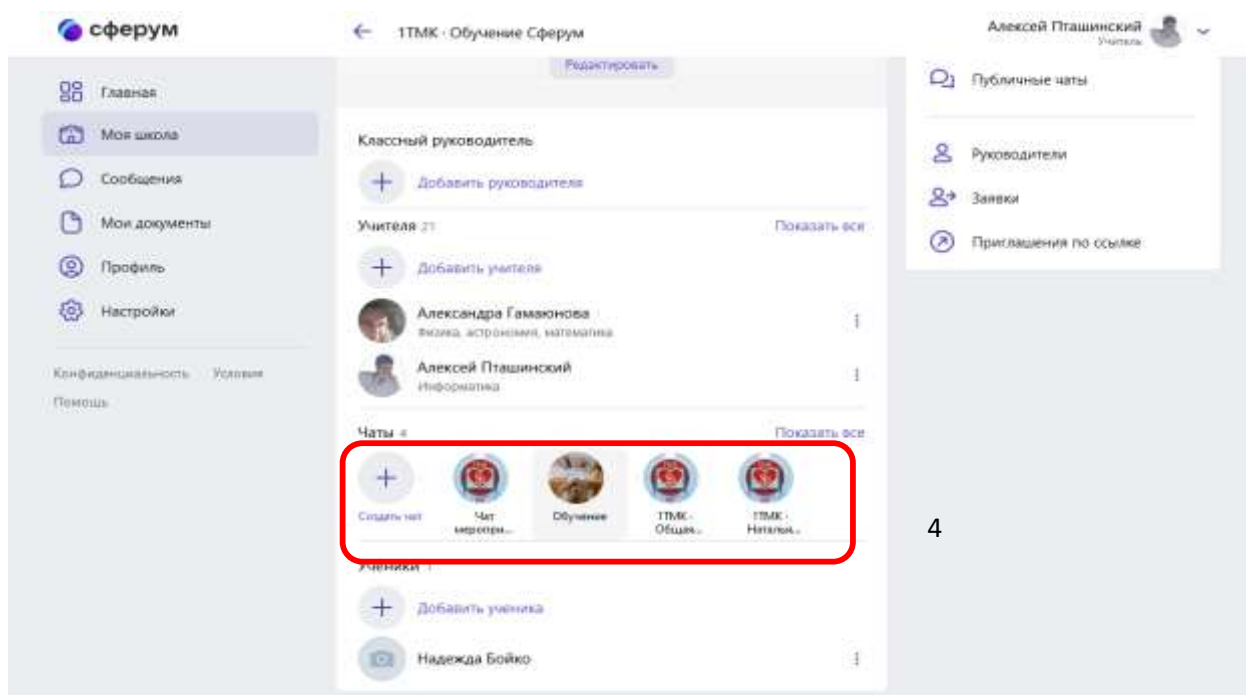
сферум

← 1ТМК · Обучение Сферум

Алексей Пташинский
Учитель

Главная
Моя школа
Сообщения
Мои документы
Профиль
Настройки

Конфиденциальность Условия
Помощь

Редактировать

Классный руководитель
Добавить руководителя

Учителя 21
Показать все
Добавить учителя
Александра Гамаюнова
Физика, астрономия, математика
Алексей Пташинский
Информатика

Чаты 4
Показать все
Создать чат
Чат меропри...
Обучение
1ТМК · Общая...
1ТМК · Наталья...

Ученики 1
Добавить ученика
Надежда Бойко

Публичные чаты
Руководители
Заявки
Приглашения по ссылке

4